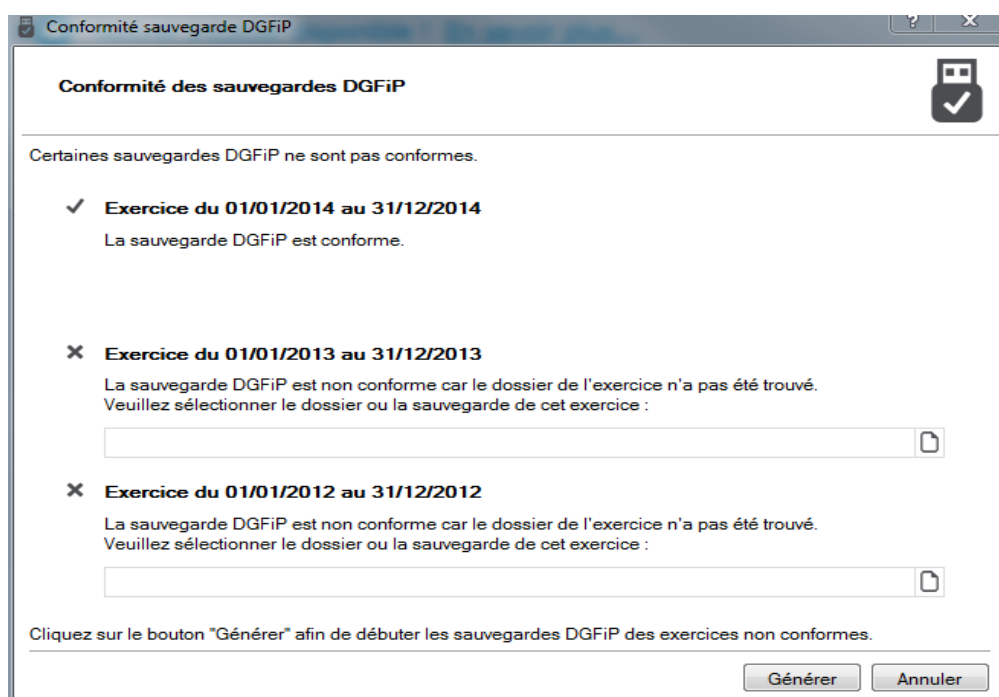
Conformité sauvegarde DGFiP

?

X

Conformité des sauvegardes DGFiP

Certaines sauvegardes DGFiP ne sont pas conformes.

✓ Exercice du 01/01/2014 au 31/12/2014

La sauvegarde DGFiP est conforme.

✕ Exercice du 01/01/2013 au 31/12/2013

La sauvegarde DGFiP est non conforme car le dossier de l'exercice n'a pas été trouvé.
Veuillez sélectionner le dossier ou la sauvegarde de cet exercice :

✕ Exercice du 01/01/2012 au 31/12/2012

La sauvegarde DGFiP est non conforme car le dossier de l'exercice n'a pas été trouvé.
Veuillez sélectionner le dossier ou la sauvegarde de cet exercice :

Cliquez sur le bouton "Générer" afin de débuter les sauvegardes DGFiP des exercices non conformes.

Générer

Annuler